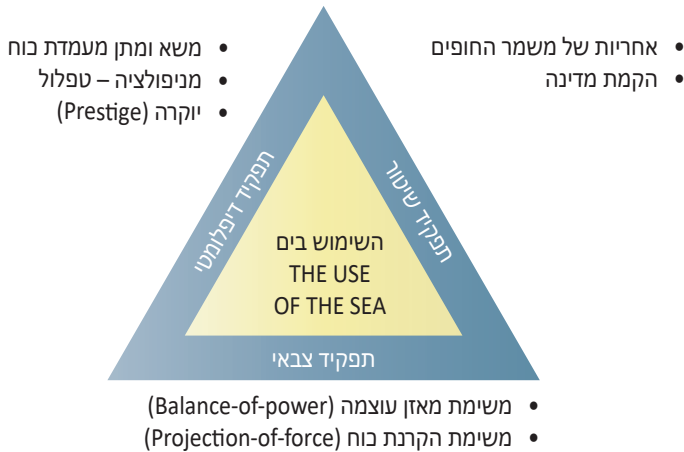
• אחריות של משמר החופים
• הקמת מדינה

• משא ומתן מעמדת כוח
• מניפולציה – טפלול
• יוקרה (Prestige)

תפקיד שיטור

תפקיד דיפלומטי

השימוש בים
THE USE
OF THE SEA

תפקיד צבאי

• משימת מאזן עוצמה (Balance-of-power)
• משימת הקרנת כוח (Projection-of-force)